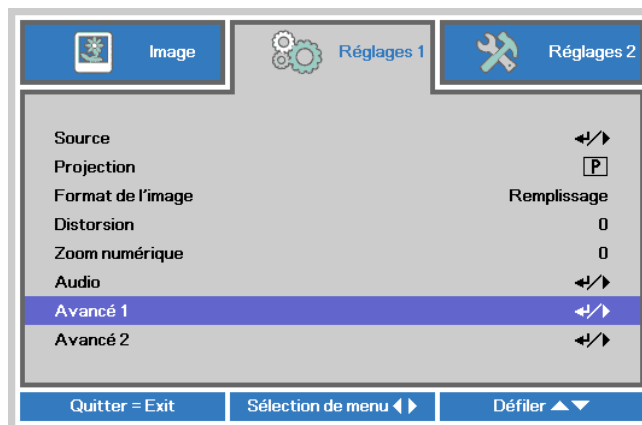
Image | Réglages 1 | Réglages 2

Source ↵/▶
Projection P
Format de l'image Remplissage
Distorsion 0
Zoom numérique 0
Audio ↵/▶
Avancé 1 ↵/▶
Avancé 2 ↵/▶

Quitter = Exit | Sélection de menu ◀ ▶ | Défiler ▲▼